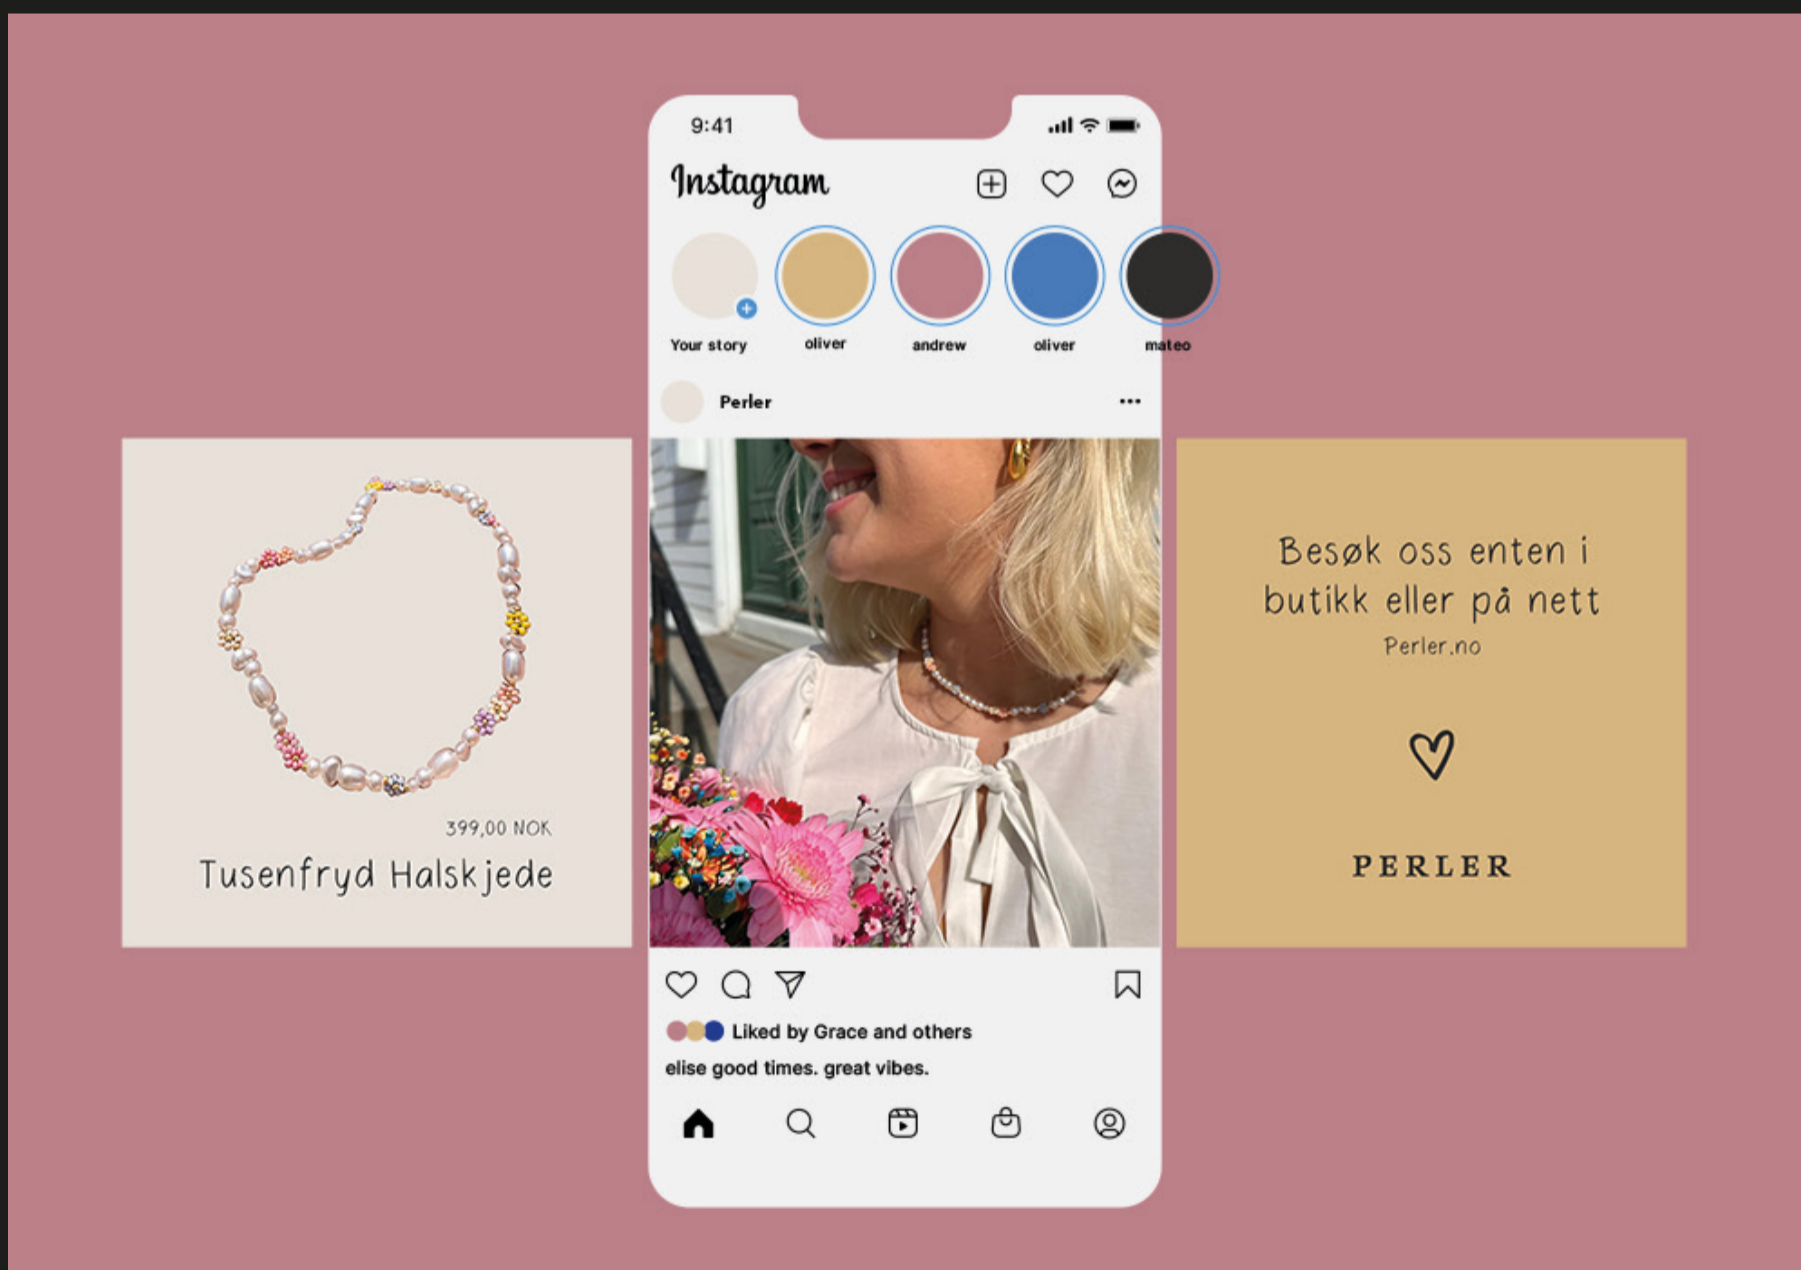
9:41

Instagram

Your story oliver andrew oliver mateo

Perler ...

399,00 NOK
Tusenfryd Halskjede

Besøk oss enten i butikk eller på nett
Perler.no

PERLER

Liked by Grace and others
elise good times. great vibes.